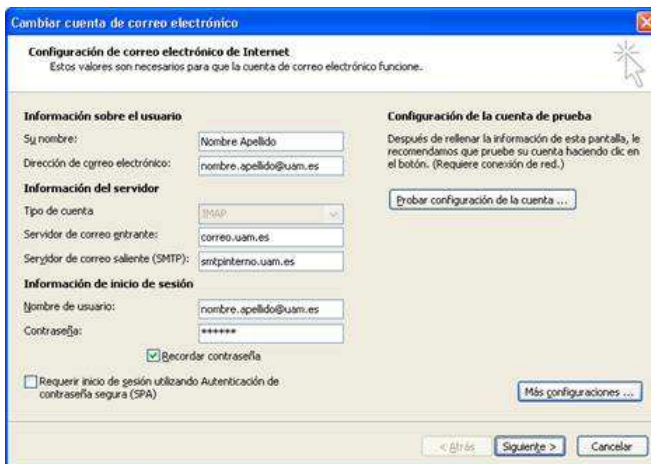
Cambiar cuenta de correo electrónico

Configuración de correo electrónico de Internet
Estos valores son necesarios para que la cuenta de correo electrónico funcione.

Información sobre el usuario

Su nombre: Nombre Apellido

Dirección de correo electrónico: nombre.apellido@uam.es

Información del servidor

Tipo de cuenta IMAP

Servidor de correo entrante: correo.uam.es

Servidor de correo saliente (SMTP): smtpinterno.uam.es

Información de inicio de sesión

Nombre de usuario: nombre.apellido@uam.es

Contraseña: ******

Recordar contraseña

Requerir inicio de sesión utilizando Autenticación de contraseña segura (SPA)

Configuración de la cuenta de prueba

Después de rellenar la información de esta pantalla, le recomendamos que pruebe su cuenta haciendo clic en el botón. (Requiere conexión de red.)

Probar configuración de la cuenta ...

Más configuraciones ...

< Atrás Siguiente > Cancelar